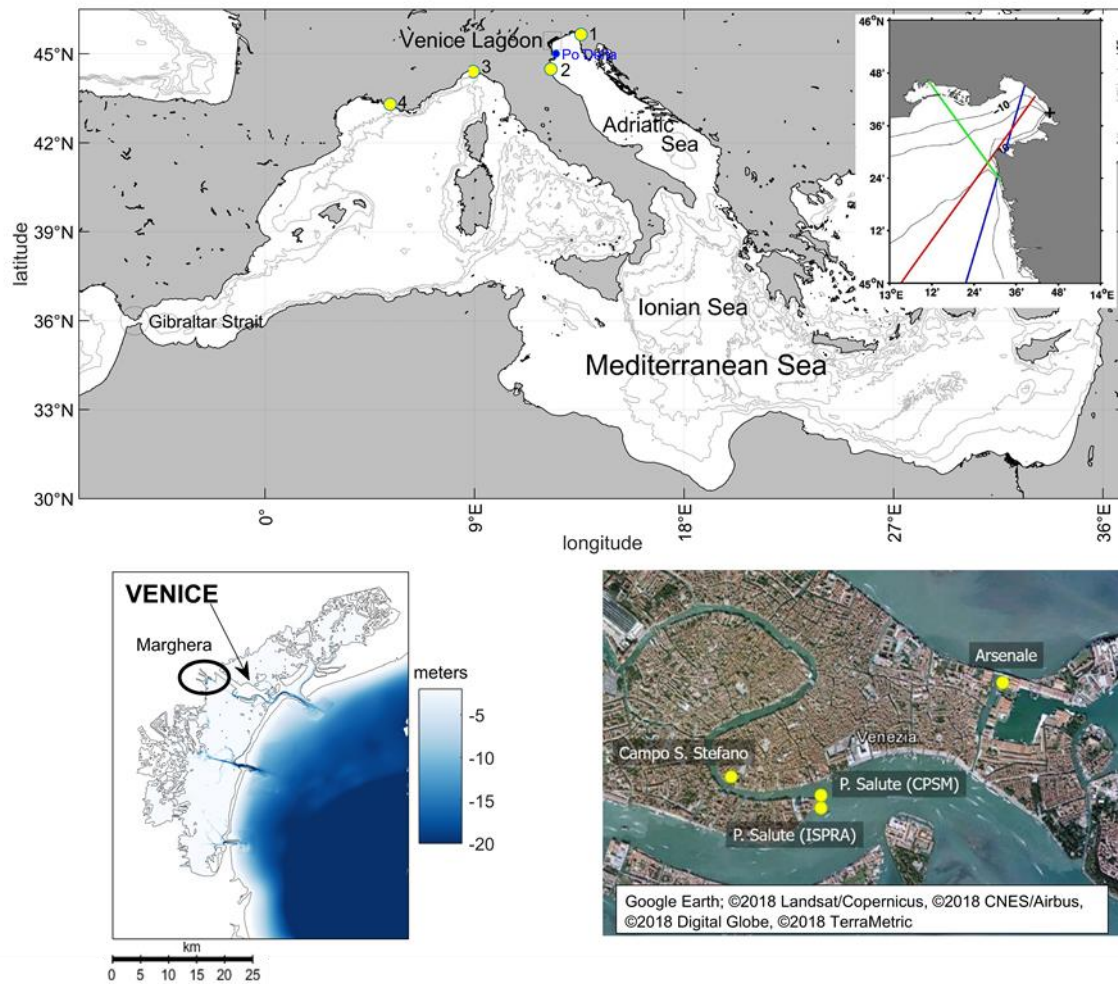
Venice Lagoon
1
Po Delta
2
3
4
Adriatic Sea
Ionian Sea
Mediterranean Sea
Gibraltar Strait
45°N
42°N
39°N
36°N
33°N
30°N
latitude
0°
9°E
18°E
27°E
36°E
longitude

46°N
48'
36'
24'
12'
45°N
13°E
12'
24'
36'
48'
14°E
-10

VENICE
Marghera
meters
-5
-10
-15
-20
km
0 5 10 15 20 25

Arsenale
Venezia
Campo S. Stefano
P. Salute (CPSM)
P. Salute (ISPRA)
Google Earth; ©2018 Landsat/Copernicus, ©2018 CNES/Airbus, ©2018 Digital Globe, ©2018 TerraMetric